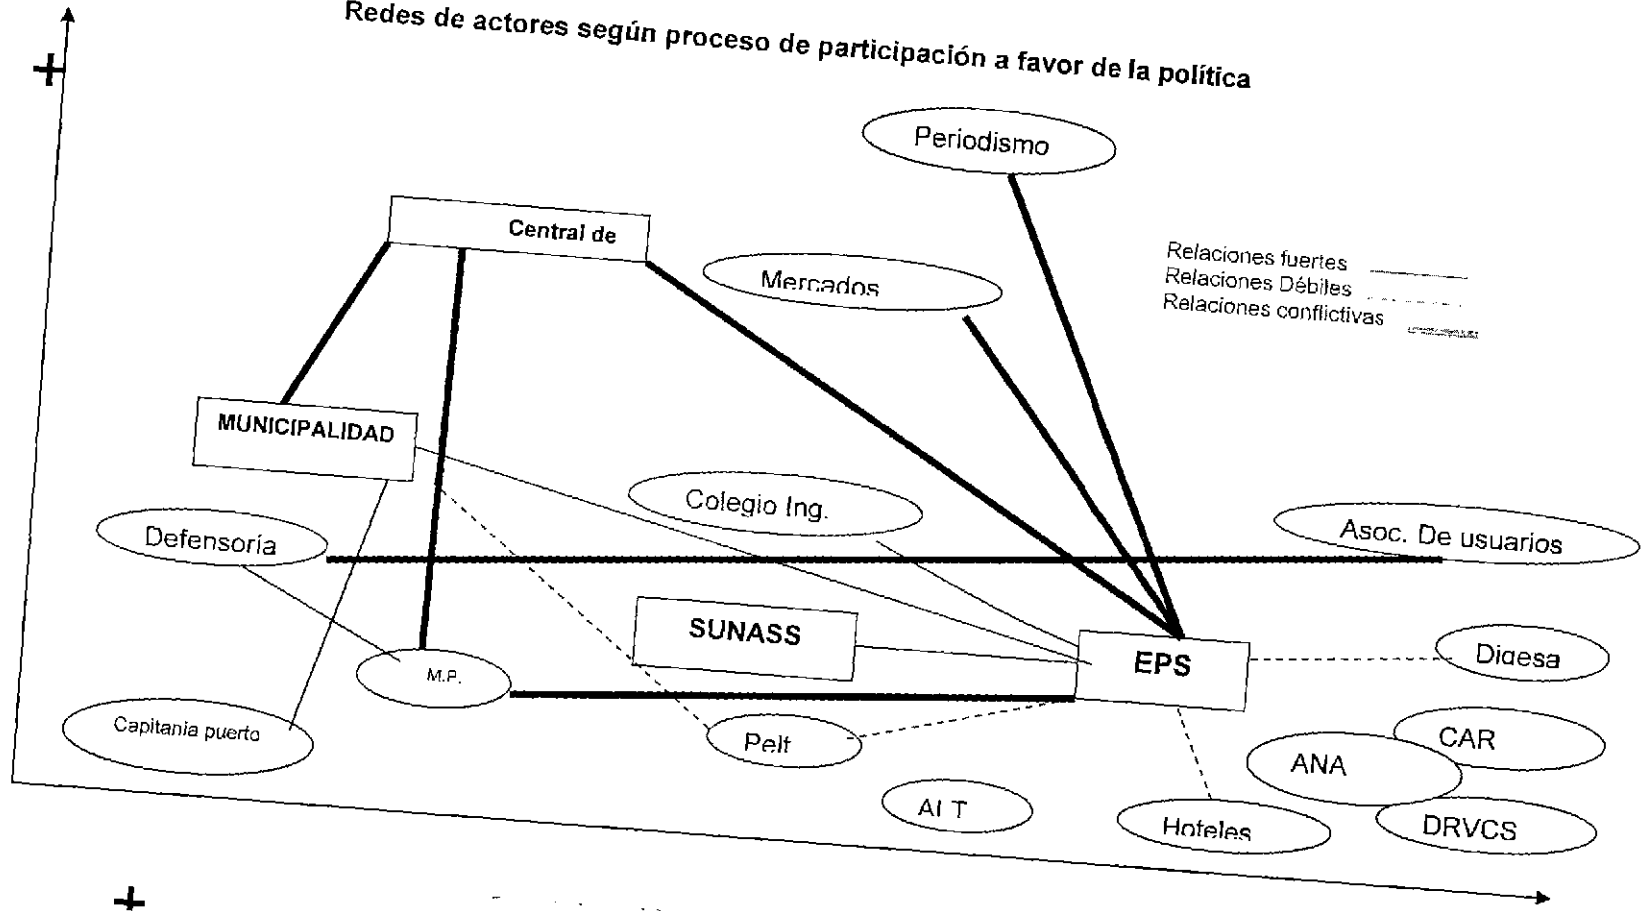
Redes de actores según proceso de participación a favor de la política

+

Periodismo

Central de

Mercados

Relaciones fuertes
Relaciones Débiles
Relaciones conflictivas

MUNICIPALIDAD

Colegio Ing.

Defensoría

Asoc. De usuarios

SUNASS

EPS

Digesa

M.P.

Capitania puerto

Pelt

CAR

ANA

AI T

Hoteles

DRVCS

+